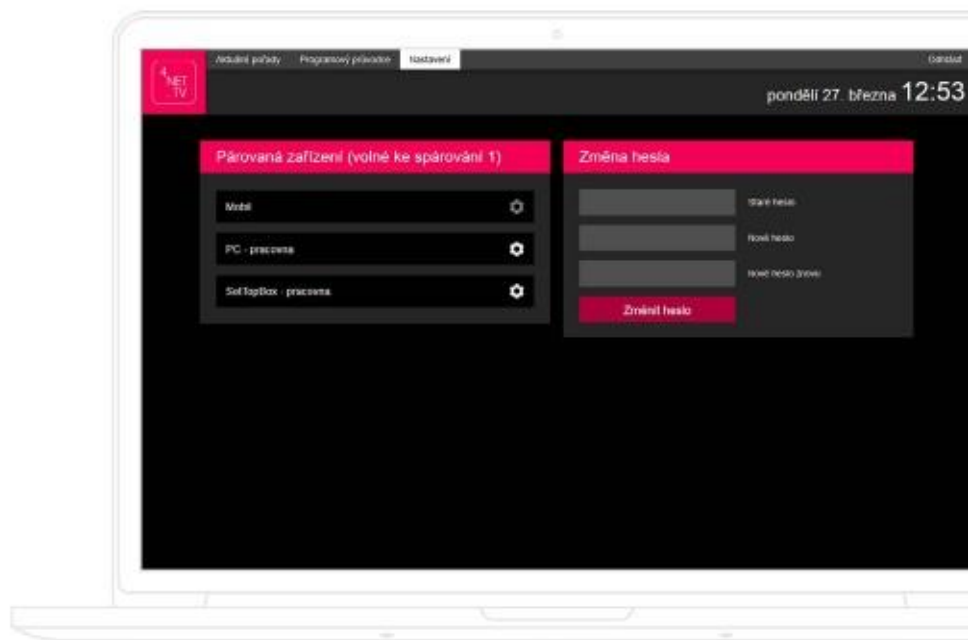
4 NET TV

Aktuální pořady Programový průvodce Nastavení

Odhlásit

pondělí 27. března 12:53

Párovaná zařízení (volné ke spárování 1)

Mobil

PC - pracovna

SetTopBox - pracovna

Změna hesla

Staré heslo

Nové heslo

Nové heslo znovu

Změnit heslo